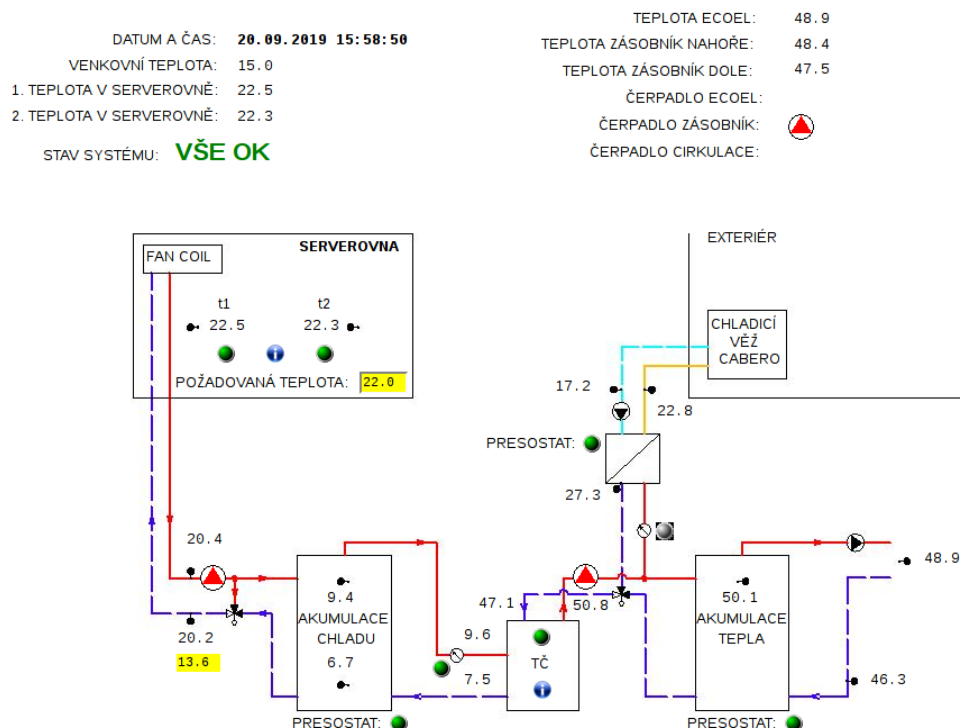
DATUM A ČAS: 20.09.2019 15:58:50
VENKOVNÍ TEPLOTA: 15.0
1. TEPLOTA V SERVEROVNĚ: 22.5
2. TEPLOTA V SERVEROVNĚ: 22.3
STAV SYSTÉMU: VŠE OK

TEPLOTA ECOEL: 48.9
TEPLOTA ZÁSOBNÍK NAHOŘE: 48.4
TEPLOTA ZÁSOBNÍK DOLE: 47.5
ČERPADLO ECOEL:
ČERPADLO ZÁSOBNÍK:
ČERPADLO CIRKULACE:

FAN COIL
SERVEROVNA
t1
22.5
t2
22.3
POŽADOVANÁ TEPLOTA: 22.0

EXTERIÉR
CHLADICÍ VĚŽ CABERO
17.2
22.8
PRESOSTAT:
27.3

20.4
20.2
13.6
9.4
AKUMULACE CHLADU
6.7
PRESOSTAT:
9.6
7.5
47.1
50.8
TČ
50.1
AKUMULACE TEPLA
PRESOSTAT:
48.9
46.3